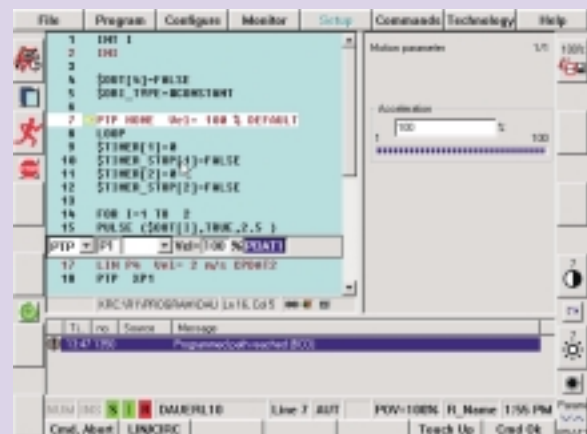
File | Program | Configure | Monitor | Setup | Commands | Technology | Help

1 INI 1
2 INI
3
4 $OUT[4]=FALSE
5 $ORI_TYPE=#CONSTANT
6
7 PTP HOME Vel= 100 % DEFAULT
8 LOOP
9 $TIMER[1]=0
10 $TIMER_STOP[1]=FALSE
11 $TIMER[2]=0
12 $TIMER_STOP[2]=FALSE
13
14 FOR I=1 TO 2
15 PULSE ($OUT[1],TRUE,2.5 )

PTP P1 Vel= 100 % PDAT1

17 LIN P4 Vel= 2 m/s CPDAT2
18 PTP XP1

KRC:\R1\PROGRAM\DAU Ln 16, Col 5

Motion parameter 1/1

Acceleration
1 100 % 100

Ti. | no. | Source | Message
13:47 1390 Programmed path reached (BCO)

S I R DAUERL10 Line 7 AUT POV=100% R_Name 1:55 PM

Cmd. Abort | LIN/CIRC | Teach Up | Cmd Ok